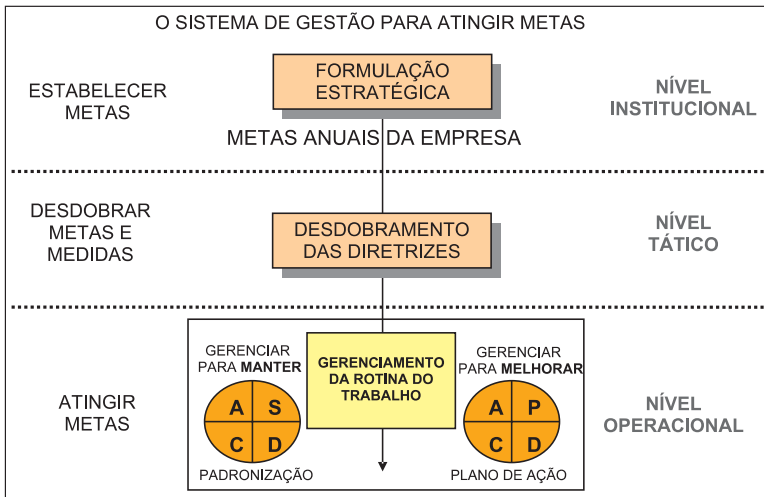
O SISTEMA DE GESTÃO PARA ATINGIR METAS

ESTABELECER METAS

FORMULAÇÃO ESTRATÉGICA

NÍVEL INSTITUCIONAL

METAS ANUAIS DA EMPRESA

DESDOBRAR METAS E MEDIDAS

DESDOBRAMENTO DAS DIRETRIZES

NÍVEL TÁTICO

ATINGIR METAS

GERENCIAR PARA MANTER

A S
C D

PADRONIZAÇÃO

GERENCIAMENTO DA ROTINA DO TRABALHO

GERENCIAR PARA MELHORAR

A P
C D

PLANO DE AÇÃO

NÍVEL OPERACIONAL